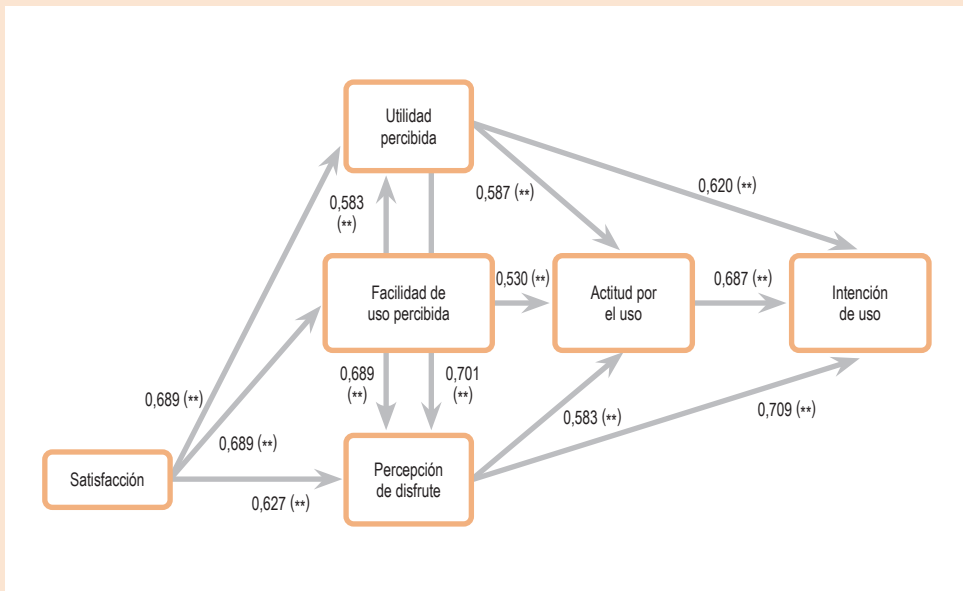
Utilidad percibida

0,583 (**)

0,587 (**)

0,620 (**)

Facilidad de uso percibida

0,530 (**)

Actitud por el uso

0,687 (**)

Intención de uso

0,689 (**)

0,701 (**)

0,689 (**)

0,689 (**)

0,583 (**)

0,709 (**)

Satisfacción

Percepción de disfrute

0,627 (**)